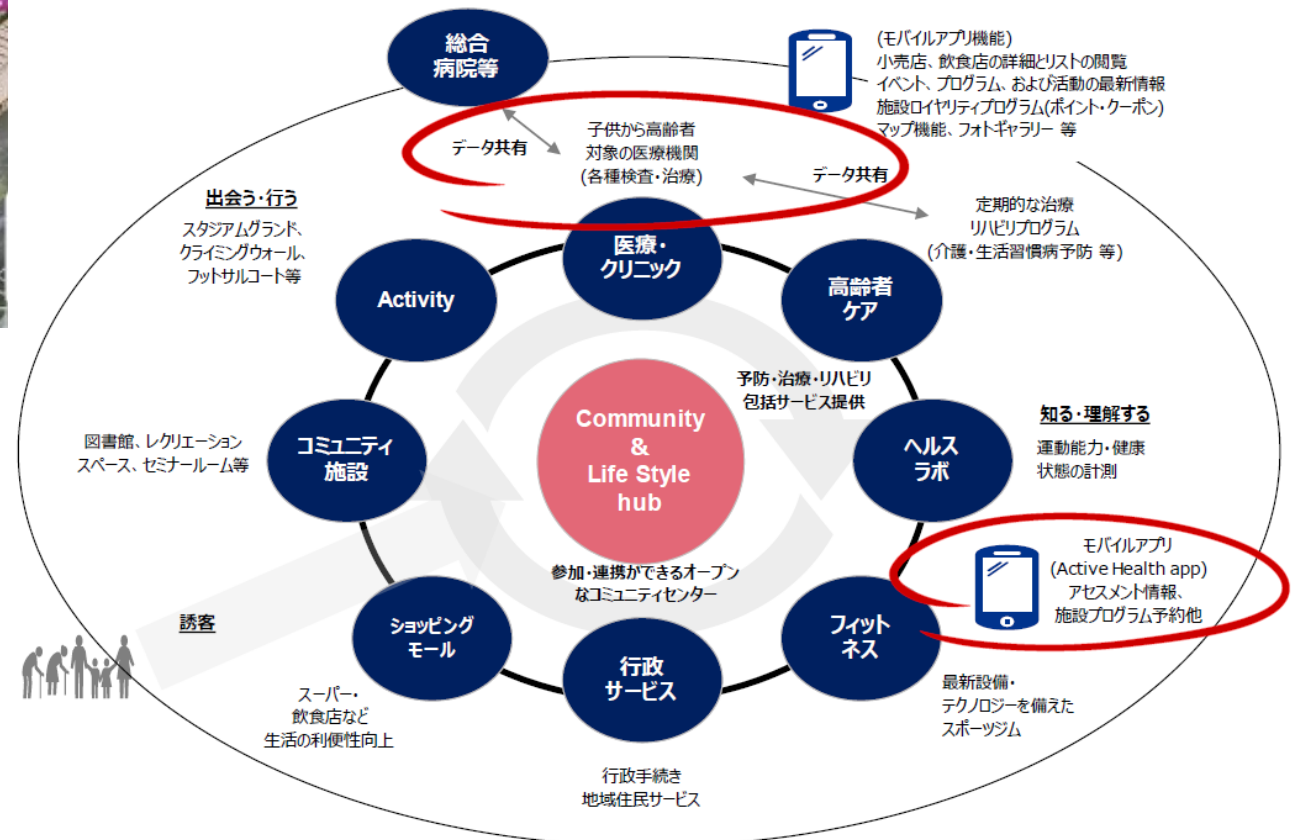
総合
病院等

(モバイルアプリ機能)
小売店、飲食店の詳細とリストの閲覧
イベント、プログラム、および活動の最新情報
施設ロイヤリティプログラム(ポイント・クーポン)
マップ機能、フォトギャラリー 等

データ共有

子供から高齢者
対象の医療機関
(各種検査・治療)

データ共有

定期的な治療
リハビリプログラム
(介護・生活習慣病予防 等)

出会う・行う

スタジアムグランド、
クライミングウォール、
フットサルコート等

医療・
クリニック

Activity

高齢者
ケア

予防・治療・リハビリ
包括サービス提供

知る・理解する

運動能力・健康
状態の計測

図書館、レクリエーション
スペース、セミナールーム等

コミュニティ
施設

Community
&
Life Style
hub

ヘルス
ラボ

モバイルアプリ
(Active Health app)
アセスメント情報、
施設プログラム予約他

参加・連携ができるオープン
なコミュニティセンター

誘客

ショッピング
モール

フィット
ネス

行政
サービス

スーパー・
飲食店など
生活の利便性向上

最新設備・
テクノロジーを備えた
スポーツジム

行政手続き
地域住民サービス